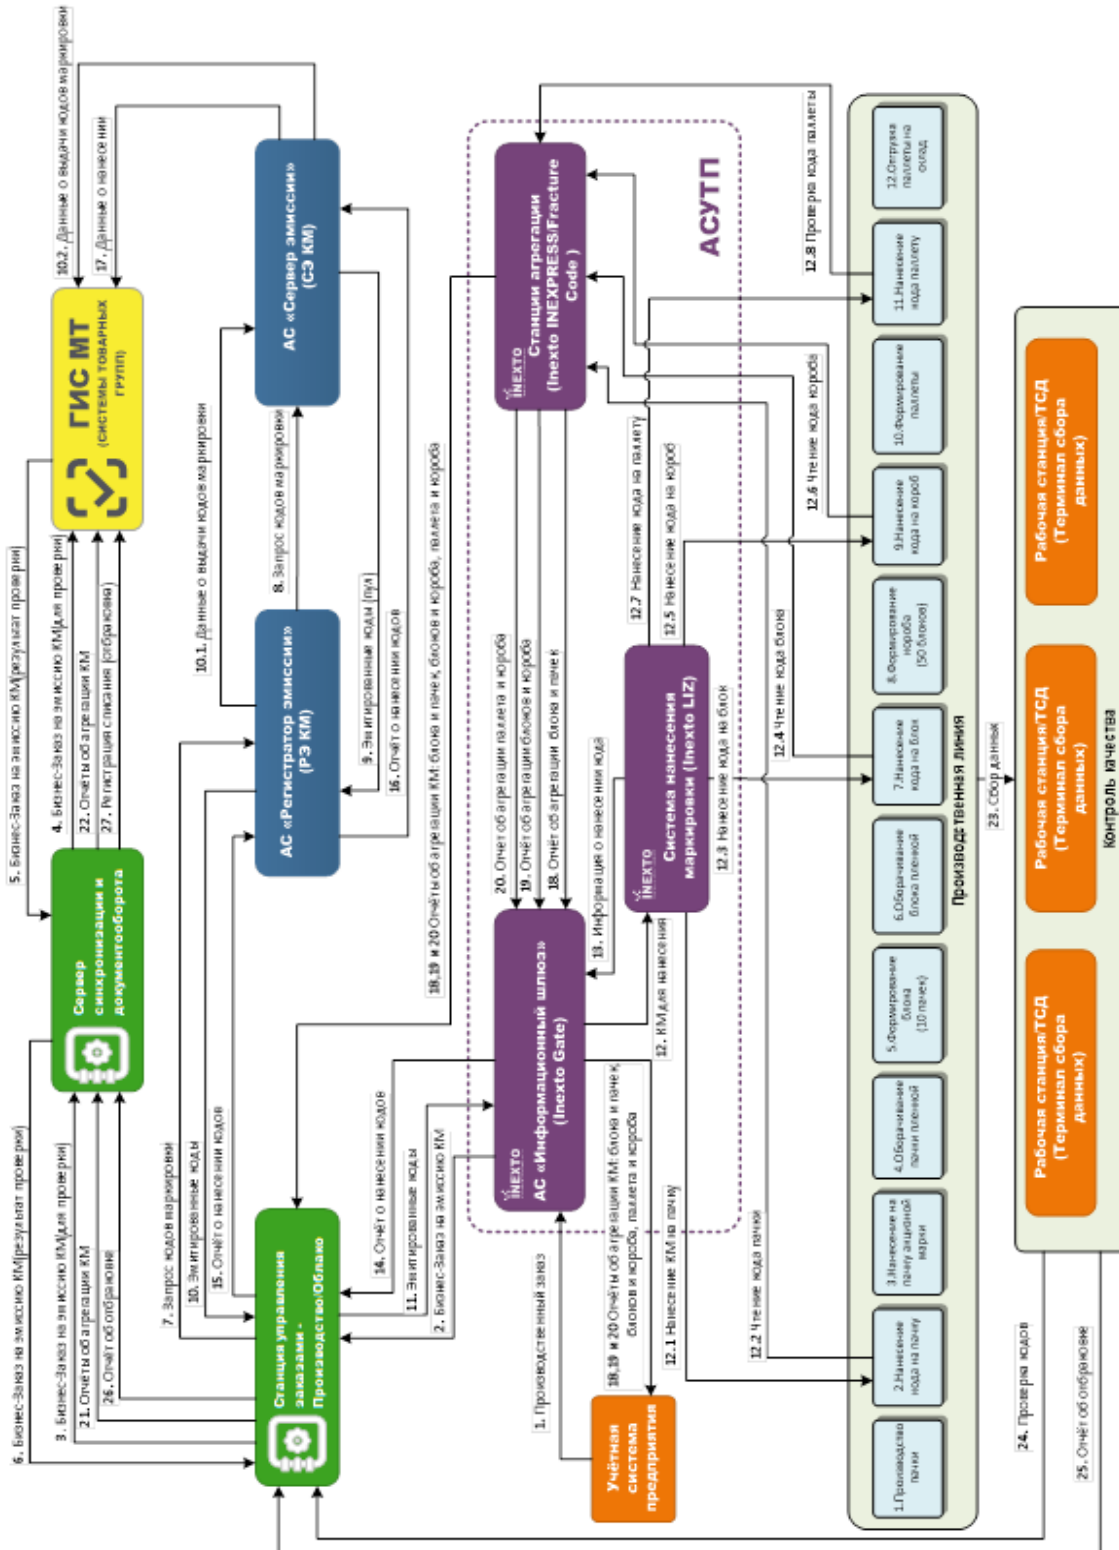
ГИС МТ
(системы товарных групп)

Сервер синхронизации и документооборота

АС «Сервер эмиссии» (СЭ КМ)

АС «Регистратор эмиссии» (РЭ КМ)

Станция управления заказами - Производство/Облако

АСУТП

INEXTO
Станции агрегации (Inexto INEXPRESS/Fracture Code)

INEXTO
Система нанесения маркировки (Inexto LIZ)

INEXTO
АС «Информационный шлюз» (Inexto Gate)

Учётная система предприятия

Производственная линия

1.Производство пачки
2.Нанесение кода на пачку
3.Нанесение на пачку акцизной марки
4.Оборачивание пачки пленкой
5.Формирование блока (10 пачек)
6.Оборачивание блока пленкой
7.Нанесение кода на блок
8.Формирование короба (50 блоков)
9.Нанесение кода на короб
10.Формирование паллеты
11.Нанесение кода паллету
12.Отгрузка паллеты на склад

Контроль качества

Рабочая станция/ТСД (Терминал сбора данных)
Рабочая станция/ТСД (Терминал сбора данных)
Рабочая станция/ТСД (Терминал сбора данных)

10.2. Данные о выдачи кодов маркировки
17. Данные о нанесении
5. Бизнес-Заказ на эмиссию КМ(результат проверки)
4. Бизнес-Заказ на эмиссию КМ(для проверки)
22. Отчеты об агрегации КМ
27. Регистрация списания (отбраковки)
10.1. Данные о выдачи кодов маркировки
8. Запрос кодов маркировки
9. Эмитированные коды (пул)
16. Отчёт о нанесении кодов
18,19 и 20 Отчёты об агрегации КМ: блока и пачек, блоков и короба, паллета и короба
20. Отчёт об агрегации паллета и короба
19. Отчёт об агрегации блоков и короба
18. Отчёт об агрегации блока и пачек
13. Информация о нанесении кода
12. КМ для нанесения
12.8 Проверка кода паллеты
12.7 Нанесение кода на паллету
12.6 Чтение кода короба
12.5 Нанесение кода на короб
12.4 Чтение кода блока
12.3 Нанесение кода на блок
12.2 Чтение кода пачки
12.1 Нанесение КМ на пачку
18,19 и 20 Отчёты об агрегации КМ: блока и пачек, блоков и короба, паллета и короба
1. Производственный заказ
6. Бизнес-Заказ на эмиссию КМ(результат проверки)
3. Бизнес-Заказ на эмиссию КМ(для проверки)
21. Отчеты об агрегации КМ
26. Отчёт об отбраковке
7. Запрос кодов маркировки
10. Эмитированные коды
15. Отчёт о нанесении кодов
14. Отчёт о нанесении кодов
11. Эмитированные коды
2. Бизнес-Заказ на эмиссию КМ
23. Сбор данных
24. Проверка кодов
25. Отчёт об отбраковке